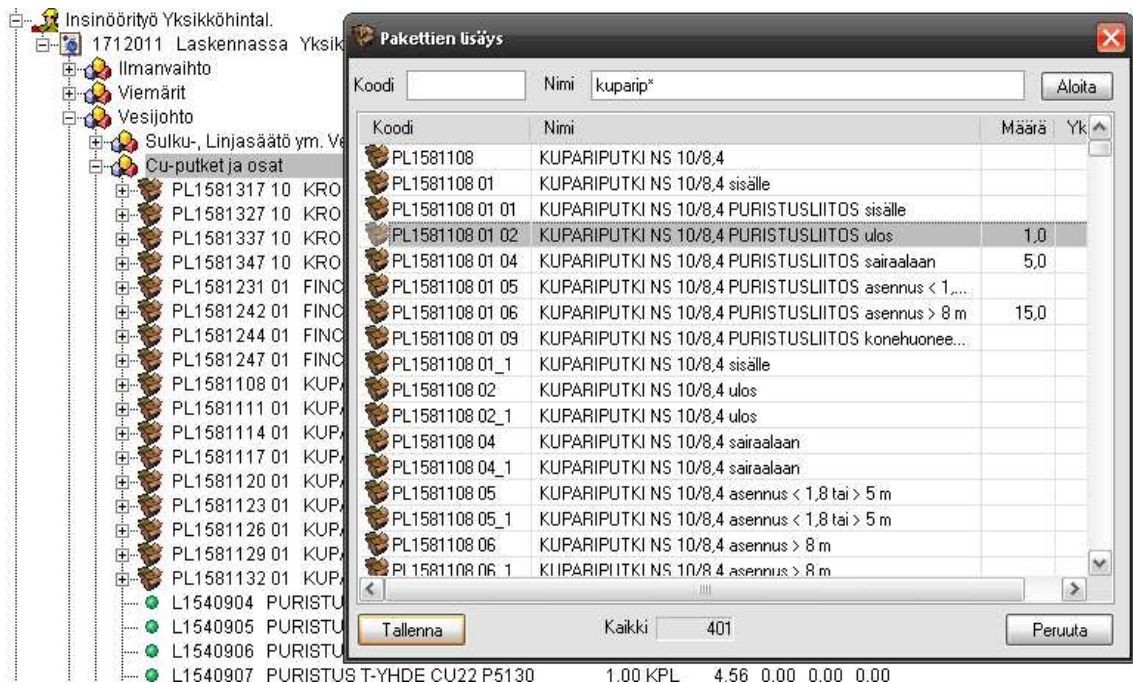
Insinöörityö Yksikköhintal.
1712011 Laskennassa Yksik
Ilmanvaihto
Viemärit
Vesijohto
Sulku-, Linjasäätö ym. Ve
Cu-putket ja osat
PL1581317 10 KRO
PL1581327 10 KRO
PL1581337 10 KRO
PL1581347 10 KRO
PL1581231 01 FINC
PL1581242 01 FINC
PL1581244 01 FINC
PL1581247 01 FINC
PL1581108 01 KUP
PL1581111 01 KUP
PL1581114 01 KUP
PL1581117 01 KUP
PL1581120 01 KUP
PL1581123 01 KUP
PL1581126 01 KUP
PL1581129 01 KUP
PL1581132 01 KUP
L1540904 PURISTU
L1540905 PURISTU
L1540906 PURISTU
L1540907 PURISTUS T-YHDE CU22 P5130 1.00 KPL 4.56 0.00 0.00 0.00

Pakettien lisäys

Koodi
Nimi kuparip*
Aloita

| Koodi | Nimi | Määrä | Yk |
|---|---|---|---|
| PL1581108 | KUPARIPUTKI NS 10/8,4 | | |
| PL1581108 01 | KUPARIPUTKI NS 10/8,4 sisälle | | |
| PL1581108 01 01 | KUPARIPUTKI NS 10/8,4 PURISTUSLIITOS sisälle | | |
| PL1581108 01 02 | KUPARIPUTKI NS 10/8,4 PURISTUSLIITOS ulos | 1,0 | |
| PL1581108 01 04 | KUPARIPUTKI NS 10/8,4 PURISTUSLIITOS sairaalaan | 5,0 | |
| PL1581108 01 05 | KUPARIPUTKI NS 10/8,4 PURISTUSLIITOS asennus < 1,... | | |
| PL1581108 01 06 | KUPARIPUTKI NS 10/8,4 PURISTUSLIITOS asennus > 8 m | 15,0 | |
| PL1581108 01 09 | KUPARIPUTKI NS 10/8,4 PURISTUSLIITOS konehuonee... | | |
| PL1581108 01_1 | KUPARIPUTKI NS 10/8,4 sisälle | | |
| PL1581108 02 | KUPARIPUTKI NS 10/8,4 ulos | | |
| PL1581108 02_1 | KUPARIPUTKI NS 10/8,4 ulos | | |
| PL1581108 04 | KUPARIPUTKI NS 10/8,4 sairaalaan | | |
| PL1581108 04_1 | KUPARIPUTKI NS 10/8,4 sairaalaan | | |
| PL1581108 05 | KUPARIPUTKI NS 10/8,4 asennus < 1,8 tai > 5 m | | |
| PL1581108 05_1 | KUPARIPUTKI NS 10/8,4 asennus < 1,8 tai > 5 m | | |
| PL1581108 06 | KUPARIPUTKI NS 10/8,4 asennus > 8 m | | |
| PL1581108 06_1 | KUPARIPUTKI NS 10/8,4 asennus > 8 m | | |

Tallenna
Kaikki 401
Peruuta